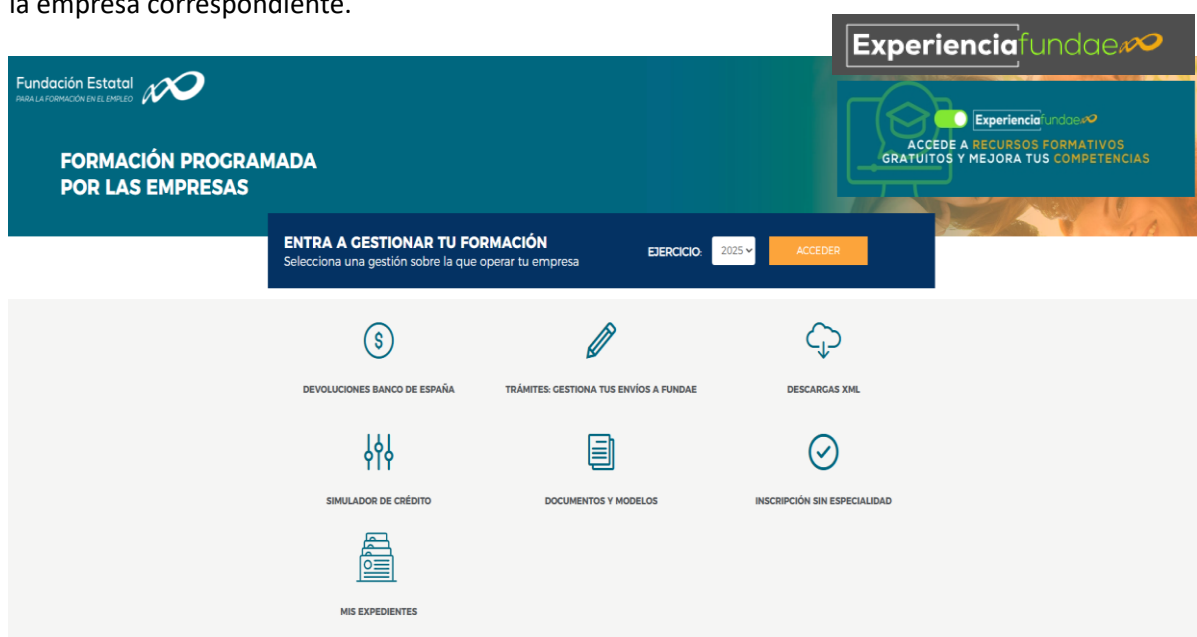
la empresa correspondiente.

Experienciafundae

Fundación Estatal
PARA LA FORMACIÓN EN EL EMPLEO

FORMACIÓN PROGRAMADA POR LAS EMPRESAS

Experienciafundae
ACCEDE A RECURSOS FORMATIVOS GRATUITOS Y MEJORA TUS COMPETENCIAS

ENTRA A GESTIONAR TU FORMACIÓN
Selecciona una gestión sobre la que operar tu empresa

EJERCICIO: 2025

ACCEDER

DEVOLUCIONES BANCO DE ESPAÑA

TRÁMITES: GESTIONA TUS ENVÍOS A FUNDAE

DESCARGAS XML

SIMULADOR DE CRÉDITO

DOCUMENTOS Y MODELOS

INSCRIPCIÓN SIN ESPECIALIDAD

MIS EXPEDIENTES